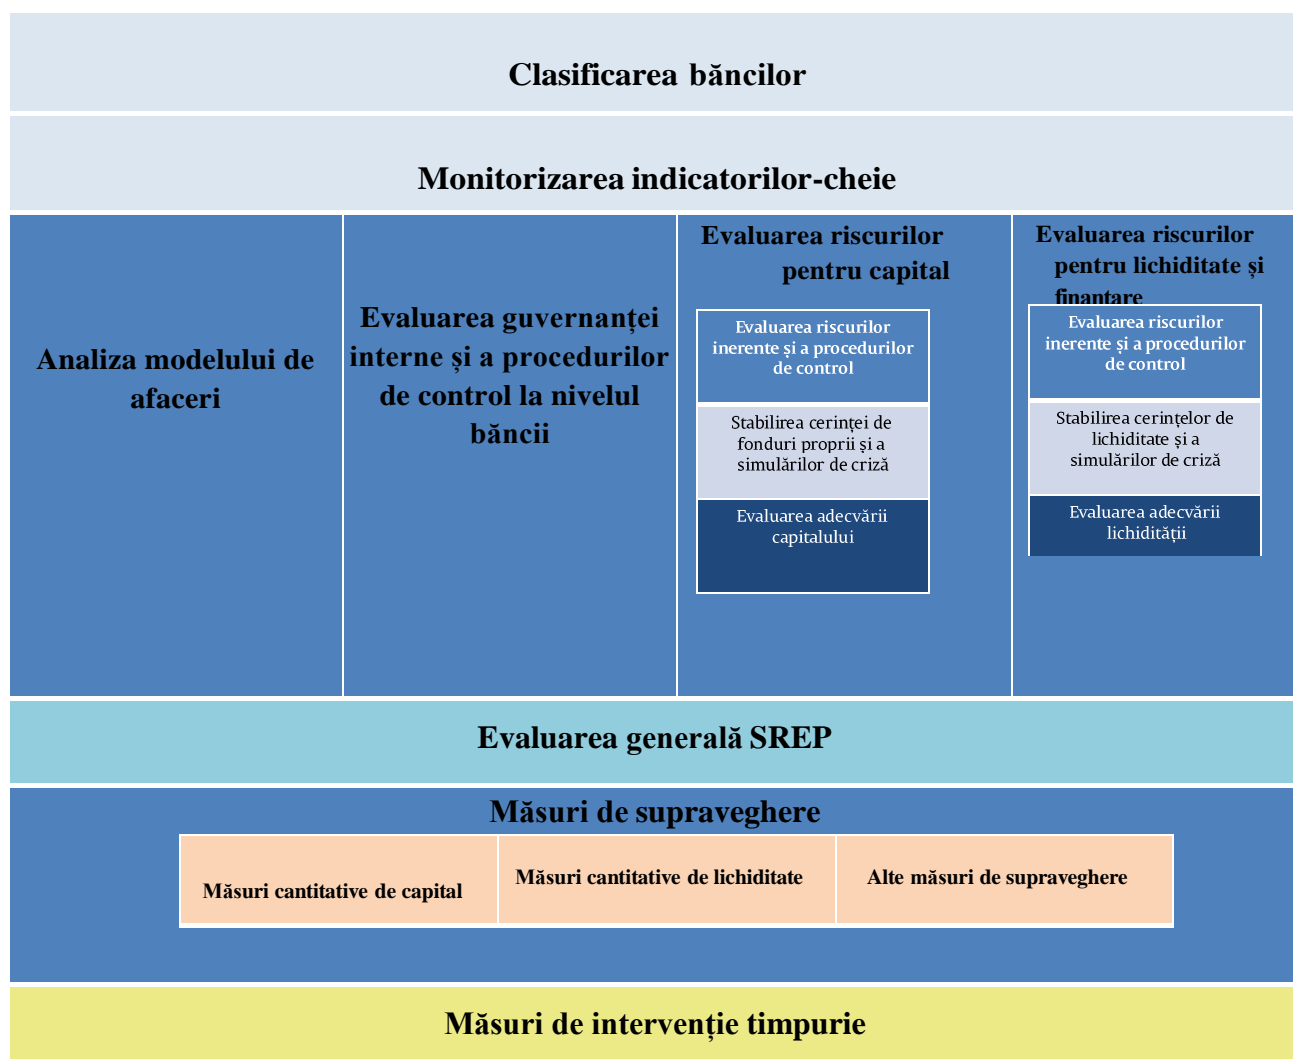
Clasificarea băncilor

Monitorizarea indicatorilor-cheie

Analiza modelului de afaceri

Evaluarea guvernanței interne și a procedurilor de control la nivelul băncii

Evaluarea riscurilor pentru capital

Evaluarea riscurilor inerente și a procedurilor de control

Stabilirea cerinței de fonduri proprii și a simulărilor de criză

Evaluarea adecvării capitalului

Evaluarea riscurilor pentru lichiditate și finanțare

Evaluarea riscurilor inerente și a procedurilor de control

Stabilirea cerințelor de lichiditate și a simulărilor de criză

Evaluarea adecvării lichidității

Evaluarea generală SREP

Măsuri de supraveghere

Măsuri cantitative de capital

Măsuri cantitative de lichiditate

Alte măsuri de supraveghere

Măsuri de intervenție timpurie